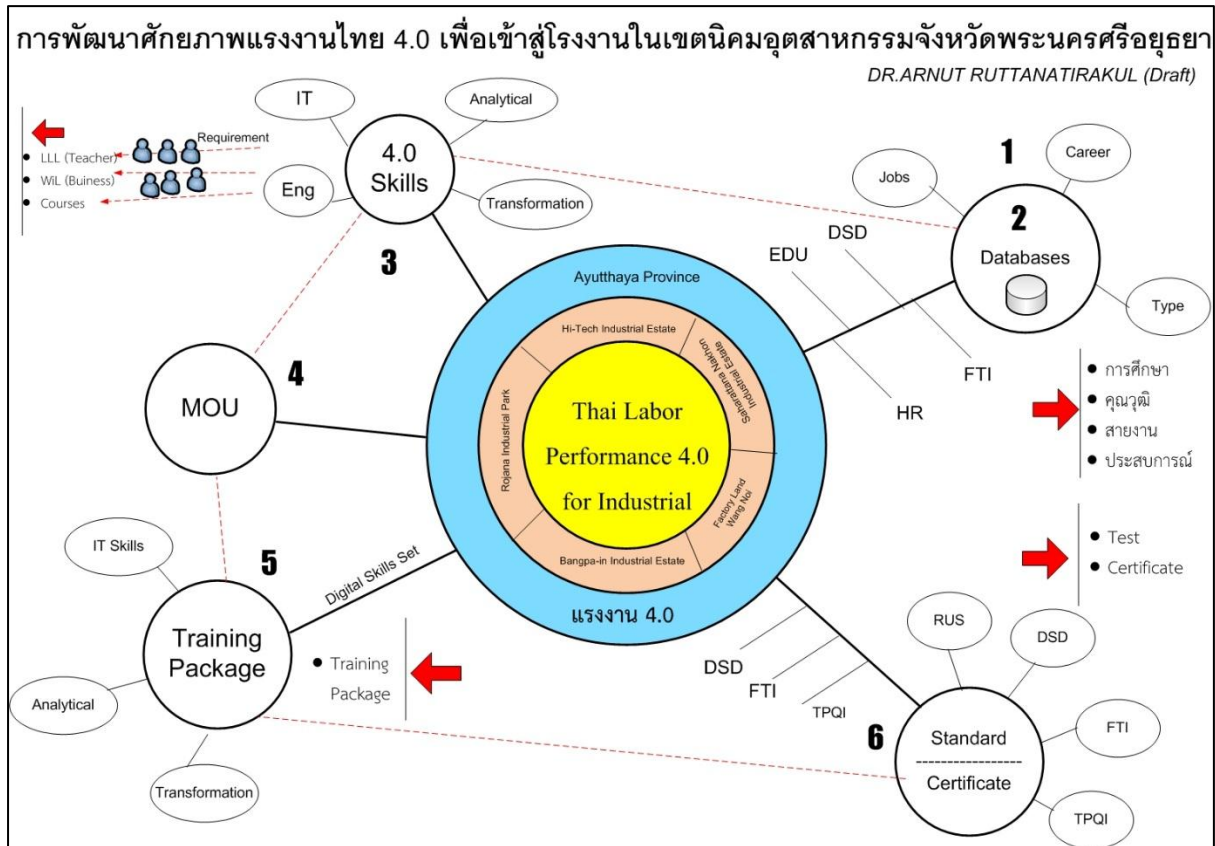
การพัฒนาศักยภาพแรงงานไทย 4.0 เพื่อเข้าสู่โรงงานในเขตนิคมอุตสาหกรรมจังหวัดพระนครศรีอยุธยา

DR.ARNUT RUTTANATIRAKUL (Draft)

Requirement
- LLL (Teacher)
- WiL (Buiness)
- Courses

IT
Analytical
4.0 Skills
Eng
Transformation

1
Jobs
Career
2
Databases
Type
DSD
EDU
FTI
HR

3

Ayutthaya Province
Hi-Tech Industrial Estate
Saharattana Nakhon Industrial Estate
Rojana Industrial Park
Factory Land Wang Noi
Bangpa-in Industrial Estate
Thai Labor Performance 4.0 for Industrial
แรงงาน 4.0

4
MOU

- การศึกษา
- คุณวุฒิ
- สายงาน
- ประสบการณ์

- Test
- Certificate

5
IT Skills
Digital Skills Set
Training Package
Analytical
Transformation

- Training Package

DSD
FTI
TPQI

RUS
DSD
FTI
6
Standard
Certificate
TPQI